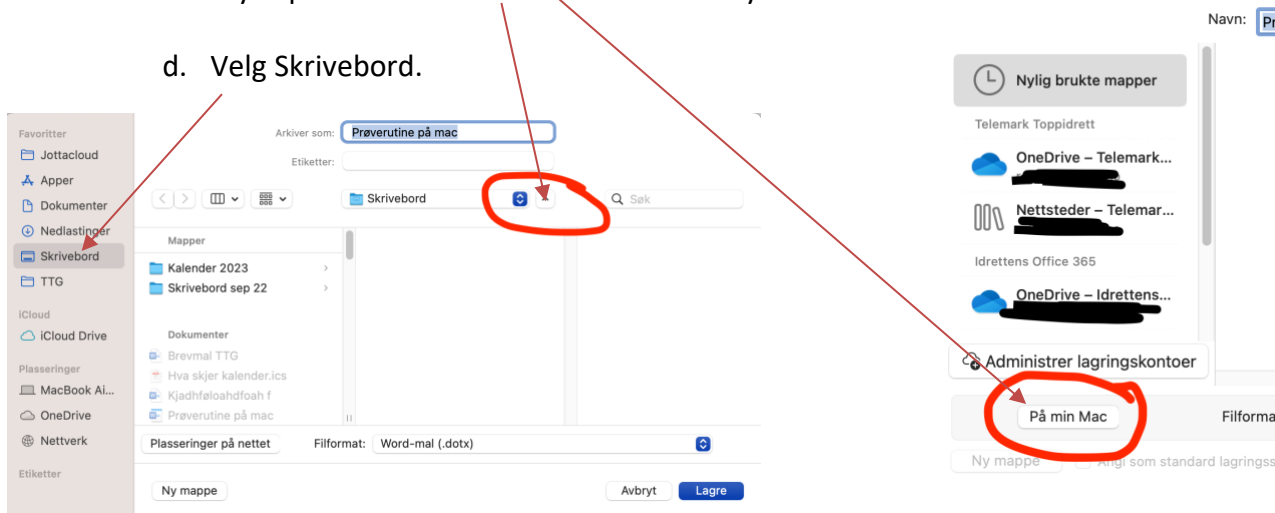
d. Velg Skrivebord.

Favoritter
Jottacloud
Apper
Dokumenter
Nedlastinger
Skrivebord
TTG
iCloud
iCloud Drive
Plasseringer
MacBook Ai...
OneDrive
Nettverk
Etiketter

Arkiver som: Prøverutine på mac
Etiketter:
Skrivebord
Søk
Mapper
Kalender 2023
Skrivebord sep 22
Dokumenter
Brevmal TTG
Hva skjer kalender.ics
Kjadhføloahdfoah f
Prøverutine på mac
Plasseringer på nettet
Filformat: Word-mal (.dotx)
Ny mappe
Avbryt
Lagre

Navn: Pr
Nylig brukte mapper
Telemark Toppidrett
OneDrive – Telemark...
Nettsteder – Telemar...
Idrettens Office 365
OneDrive – Idrettens...
Administrer lagringskontoer
På min Mac
Filforma
Ny mappe
Angi som standard lagringss